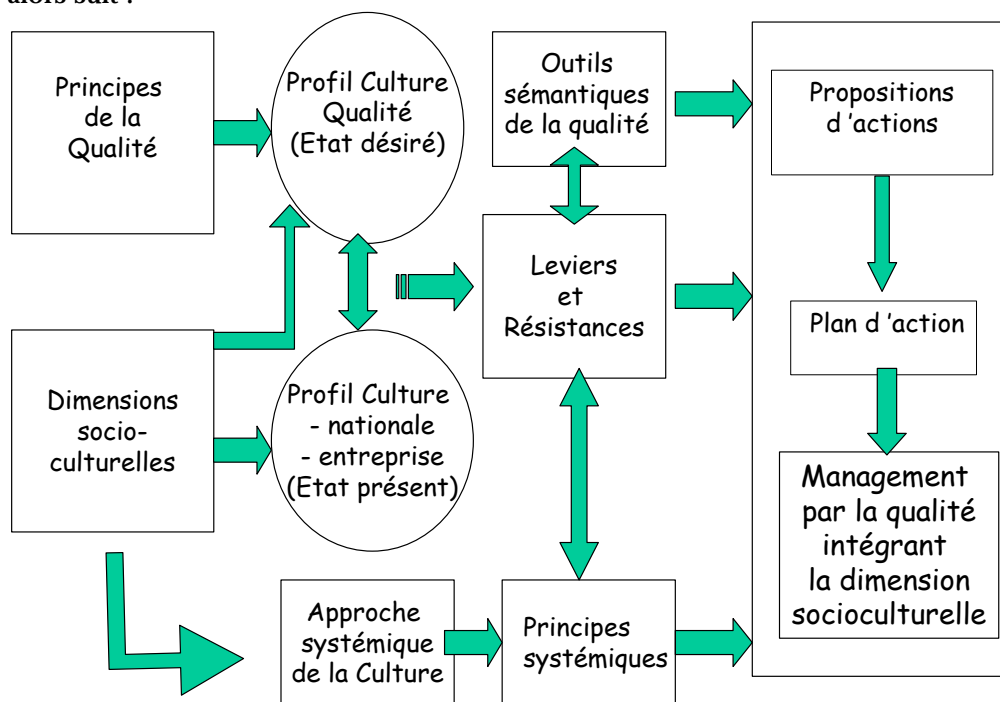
alors suit :

Principes de la Qualité

Profil Culture Qualité (Etat désiré)

Outils sémantiques de la qualité

Propositions d 'actions

Leviers et Résistances

Plan d 'action

Dimensions socio-culturelles

Profil Culture - nationale - entreprise (Etat présent)

Management par la qualité intégrant la dimension socioculturelle

Approche systémique de la Culture

Principes systémiques